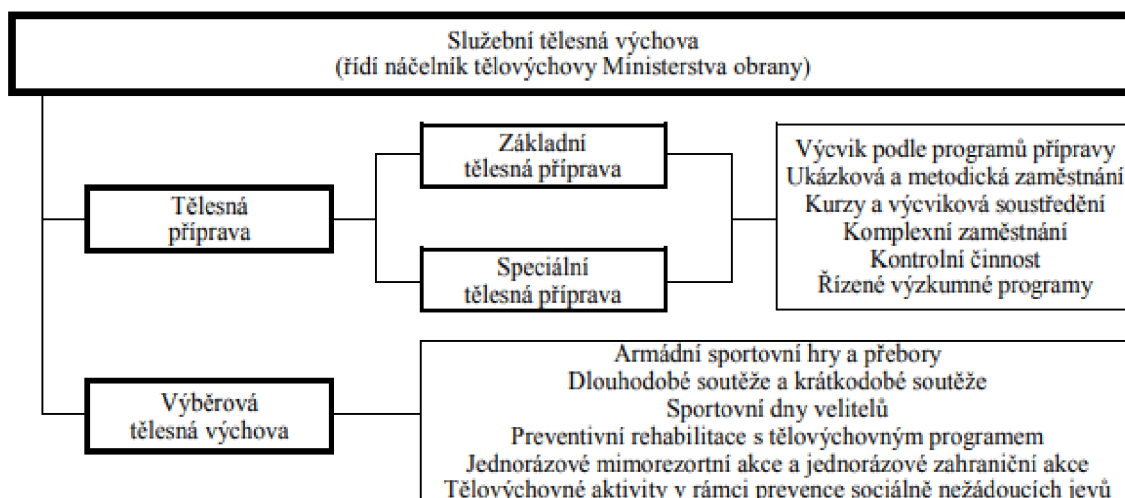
Služební tělesná výchova
(řídí náčelník tělovýchovy Ministerstva obrany)

Tělesná příprava

Základní tělesná příprava

Speciální tělesná příprava

Výcvik podle programů přípravy
Ukázková a metodická zaměstnání
Kurzy a výcviková soustředění
Komplexní zaměstnání
Kontrolní činnost
Řízené výzkumné programy

Výběrová tělesná výchova

Armádní sportovní hry a přebory
Dlouhodobé soutěže a krátkodobé soutěže
Sportovní dny velitelů
Preventivní rehabilitace s tělovýchovným programem
Jednorázové mimorezortní akce a jednorázové zahraniční akce
Tělovýchovné aktivity v rámci prevence sociálně nežádoucích jevů